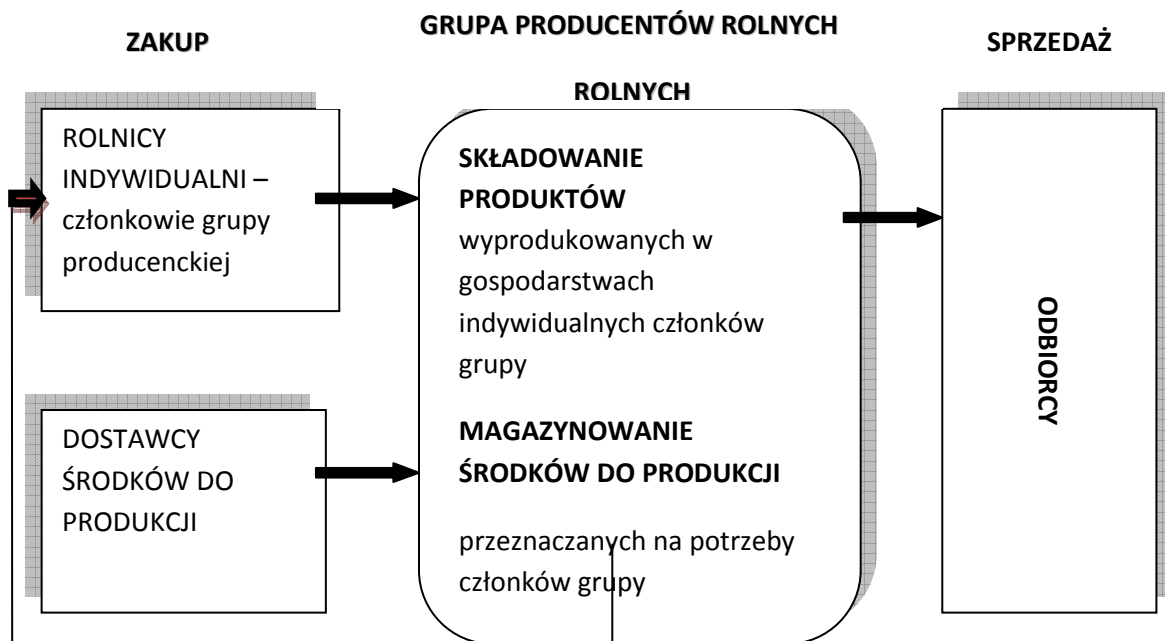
ZAKUP

GRUPA PRODUCENTÓW ROLNYCH

ROLNYCH

SPRZEDAŻ

ROLNICY INDYWIDUALNI – członkowie grupy producenckiej

DOSTAWCY ŚRODKÓW DO PRODUKCJI

SKŁADOWANIE PRODUKTÓW wyprodukowanych w gospodarstwach indywidualnych członków grupy

MAGAZYNOWANIE ŚRODKÓW DO PRODUKCJI

przeznaczanych na potrzeby członków grupy

ODBIORCY